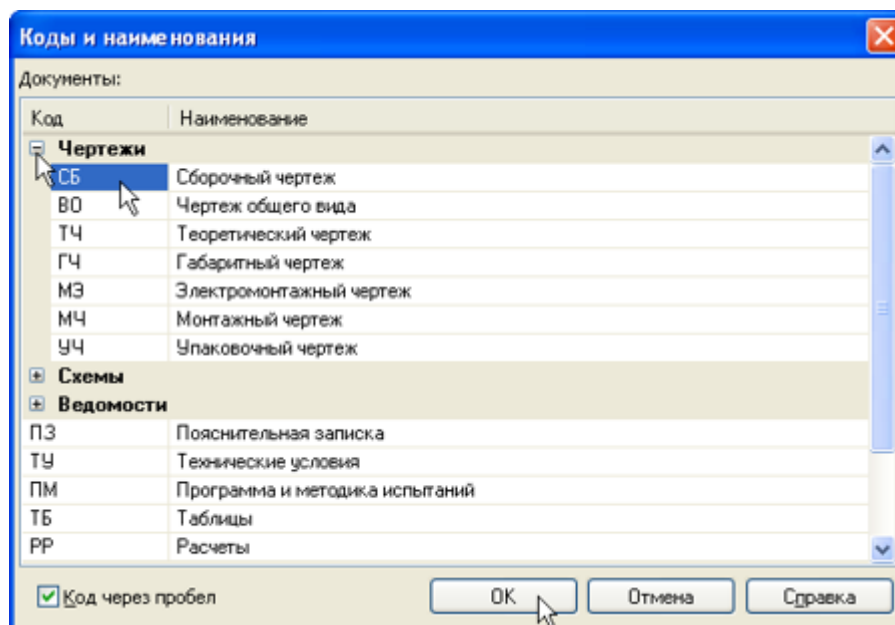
Коды и наименования

Документы:

| Код | Наименование |
|---|---|
| Чертежи | |
| СБ | Сборочный чертеж |
| ВО | Чертеж общего вида |
| ТЧ | Теоретический чертеж |
| ГЧ | Габаритный чертеж |
| МЭ | Электромонтажный чертеж |
| МЧ | Монтажный чертеж |
| УЧ | Упаковочный чертеж |
| Схемы | |
| Ведомости | |
| ПЗ | Пояснительная записка |
| ТУ | Технические условия |
| ПМ | Программа и методика испытаний |
| ТБ | Таблицы |
| РР | Расчеты |

Код через пробел

OK

Отмена

Справка